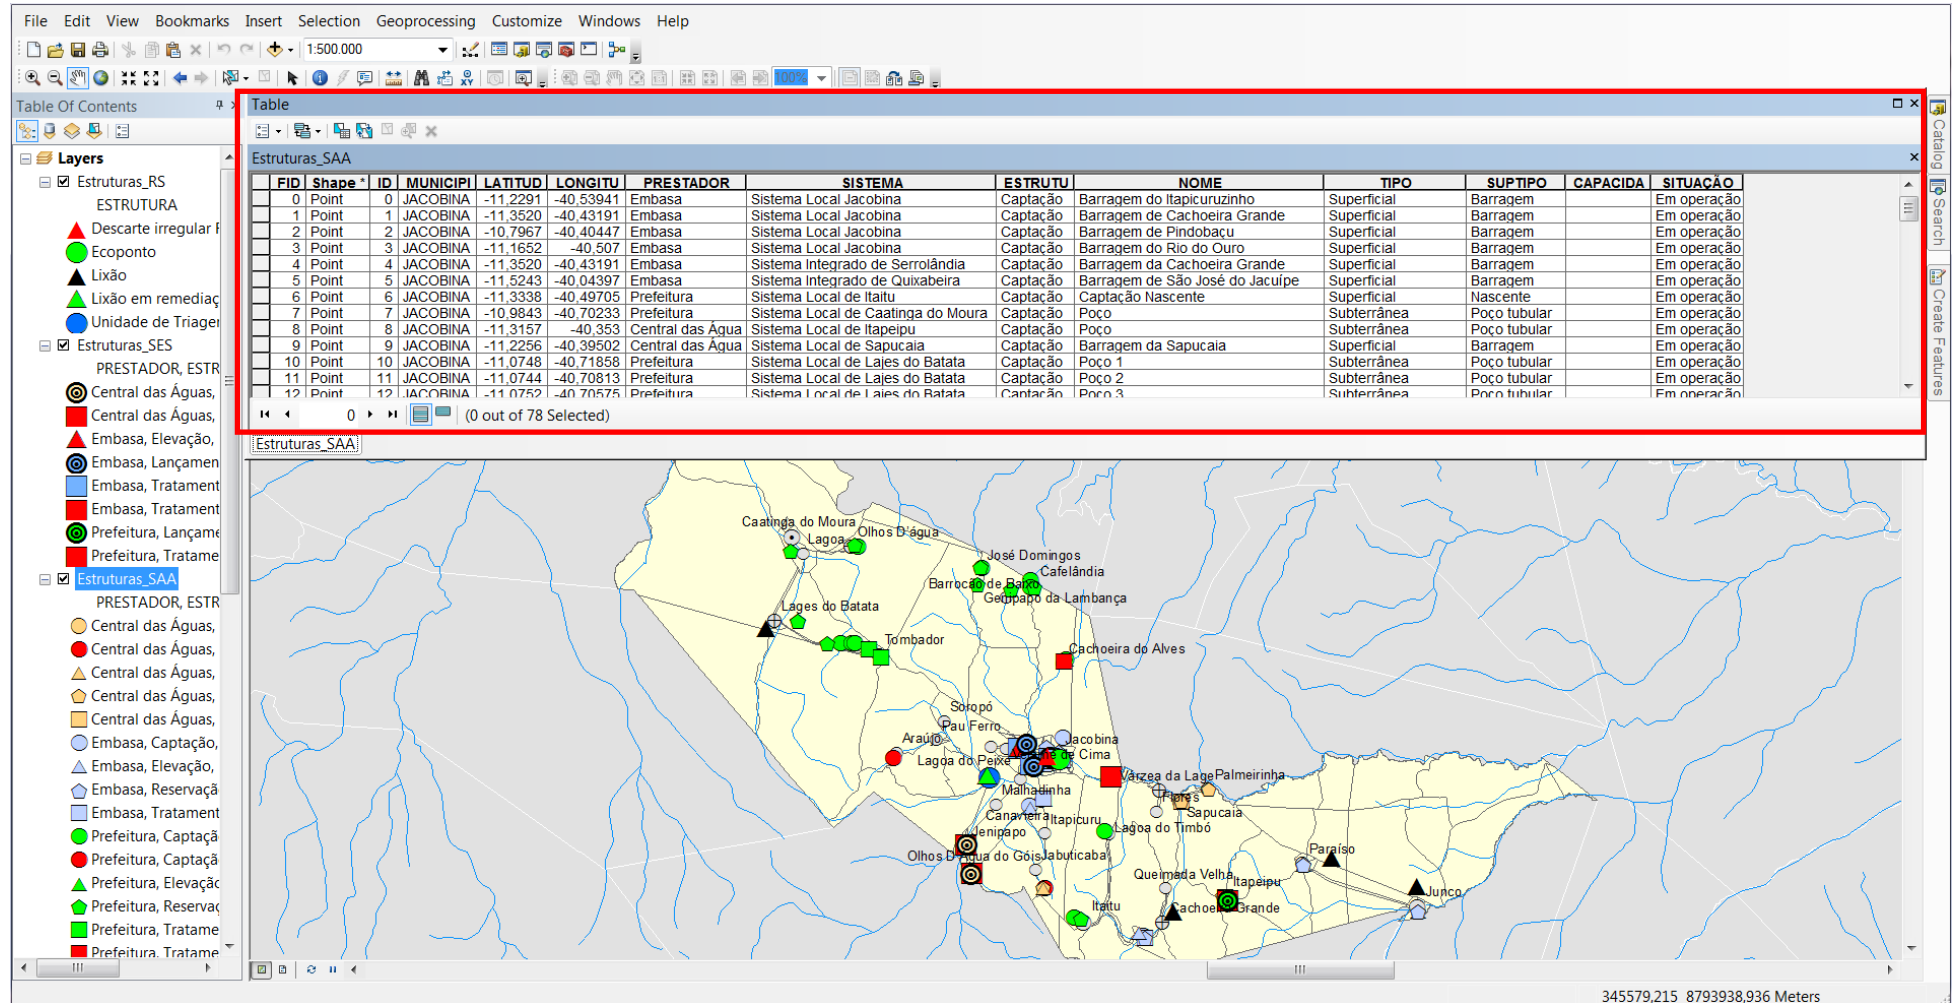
File Edit View Bookmarks Insert Selection Geoprocessing Customize Windows Help

1:500.000

100%

Table Of Contents

Layers
Estruturas_RS
ESTRUTURA
Descarte irregular
Ecoponto
Lixão
Lixão em remediaç
Unidade de Triager
Estruturas_SES
PRESTADOR, ESTR
Central das Águas,
Central das Águas,
Embasa, Elevação,
Embasa, Lançamen
Embasa, Tratament
Embasa, Tratament
Prefeitura, Lançame
Prefeitura, Tratame
Estruturas_SAA
PRESTADOR, ESTR
Central das Águas,
Central das Águas,
Central das Águas,
Central das Águas,
Central das Águas,
Embasa, Captação,
Embasa, Elevação,
Embasa, Reservaçã
Embasa, Tratament
Prefeitura, Captaçã
Prefeitura, Captaçã
Prefeitura, Elevaçã
Prefeitura, Reservaç
Prefeitura, Tratame
Prefeitura, Tratame

Table

Estruturas_SAA

| FID | Shape * | ID | MUNICIPI | LATITUD | LONGITU | PRESTADOR | SISTEMA | ESTRUTU | NOME | TIPO | SUPTIPO | CAPACIDA | SITUAÇÃO |
|---|---|---|---|---|---|---|---|---|---|---|---|---|---|
| 0 | Point | 0 | JACOBINA | -11,2291 | -40,53941 | Embasa | Sistema Local Jacobina | Captação | Barragem do Itapicuruzinho | Superficial | Barragem | | Em operação |
| 1 | Point | 1 | JACOBINA | -11,3520 | -40,43191 | Embasa | Sistema Local Jacobina | Captação | Barragem de Cachoeira Grande | Superficial | Barragem | | Em operação |
| 2 | Point | 2 | JACOBINA | -10,7967 | -40,40447 | Embasa | Sistema Local Jacobina | Captação | Barragem de Pindobaçu | Superficial | Barragem | | Em operação |
| 3 | Point | 3 | JACOBINA | -11,1652 | -40,507 | Embasa | Sistema Local Jacobina | Captação | Barragem do Rio do Ouro | Superficial | Barragem | | Em operação |
| 4 | Point | 4 | JACOBINA | -11,3520 | -40,43191 | Embasa | Sistema Integrado de Serrolândia | Captação | Barragem da Cachoeira Grande | Superficial | Barragem | | Em operação |
| 5 | Point | 5 | JACOBINA | -11,5243 | -40,04397 | Embasa | Sistema Integrado de Quixabeira | Captação | Barragem de São José do Jacuípe | Superficial | Barragem | | Em operação |
| 6 | Point | 6 | JACOBINA | -11,3338 | -40,49705 | Prefeitura | Sistema Local de Itaitu | Captação | Captação Nascente | Superficial | Nascente | | Em operação |
| 7 | Point | 7 | JACOBINA | -10,9843 | -40,70233 | Prefeitura | Sistema Local de Caatinga do Moura | Captação | Poço | Subterrânea | Poço tubular | | Em operação |
| 8 | Point | 8 | JACOBINA | -11,3157 | -40,353 | Central das Água | Sistema Local de Itapeipu | Captação | Poço | Subterrânea | Poço tubular | | Em operação |
| 9 | Point | 9 | JACOBINA | -11,2256 | -40,39502 | Central das Água | Sistema Local de Sapucaia | Captação | Barragem da Sapucaia | Superficial | Barragem | | Em operação |
| 10 | Point | 10 | JACOBINA | -11,0748 | -40,71858 | Prefeitura | Sistema Local de Lajes do Batata | Captação | Poço 1 | Subterrânea | Poço tubular | | Em operação |
| 11 | Point | 11 | JACOBINA | -11,0744 | -40,70813 | Prefeitura | Sistema Local de Lajes do Batata | Captação | Poço 2 | Subterrânea | Poço tubular | | Em operação |
| 12 | Point | 12 | JACOBINA | -11,0752 | -40,70575 | Prefeitura | Sistema Local de Lajes do Batata | Captação | Poço 3 | Subterrânea | Poço tubular | | Em operação |

0 (0 out of 78 Selected)

Estruturas_SAA

Caatinga do Moura
Lagoa
Olhos D'água
José Domingos
Cafelândia
Barrocão de Baixo
Genipapo da Lambança
Lages do Batata
Tombador
Cachoeira do Alves
Soropó
Pau Ferro
Araújo
Jacobina
de Cima
Lagoa do Peixe
Várzea da Lage
Palmeirinha
Malhadinha
Flores
Sapucaia
Canavieira
Itapicuru
Genipapo
Lagoa do Timbó
Olhos D'Água do Góis
Jabuticaba
Paraíso
Queimada Velha
Itapeipu
Junco
Itaitu
Cachoeira Grande

Catalog
Search
Create Features

345579,215 8793938,936 Meters